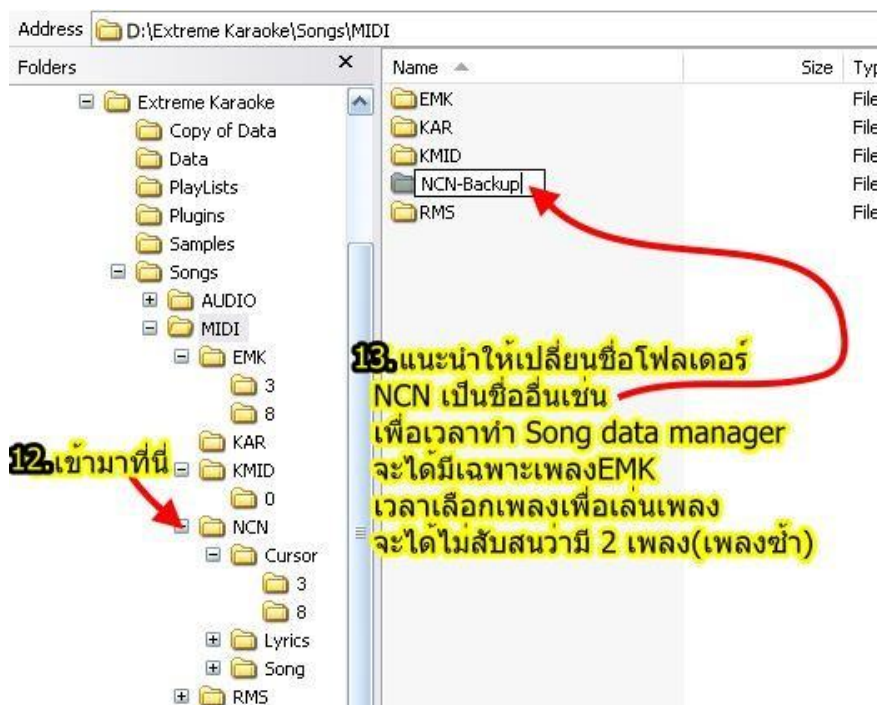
Address D:\Extreme Karaoke\Songs\MIDI

Folders ×

Extreme Karaoke
Copy of Data
Data
PlayLists
Plugins
Samples
Songs
AUDIO
MIDI
EMK
3
8
KAR
KMID
0
NCN
Cursor
3
8
Lyrics
Song
RMS

12.เข้ามาที่นี่

Name Size Typ
EMK File
KAR File
KMID File
NCN-Backup File
RMS File

13.แนะนำให้เปลี่ยนชื่อโฟลเดอร์ NCN เป็นชื่ออื่นเช่น
เพื่อเวลาทำ Song data manager
จะได้มีเฉพาะเพลงEMK
เวลาเลือกเพลงเพื่อเล่นเพลง
จะได้ไม่สับสนว่ามี 2 เพลง(เพลงซ้ำ)